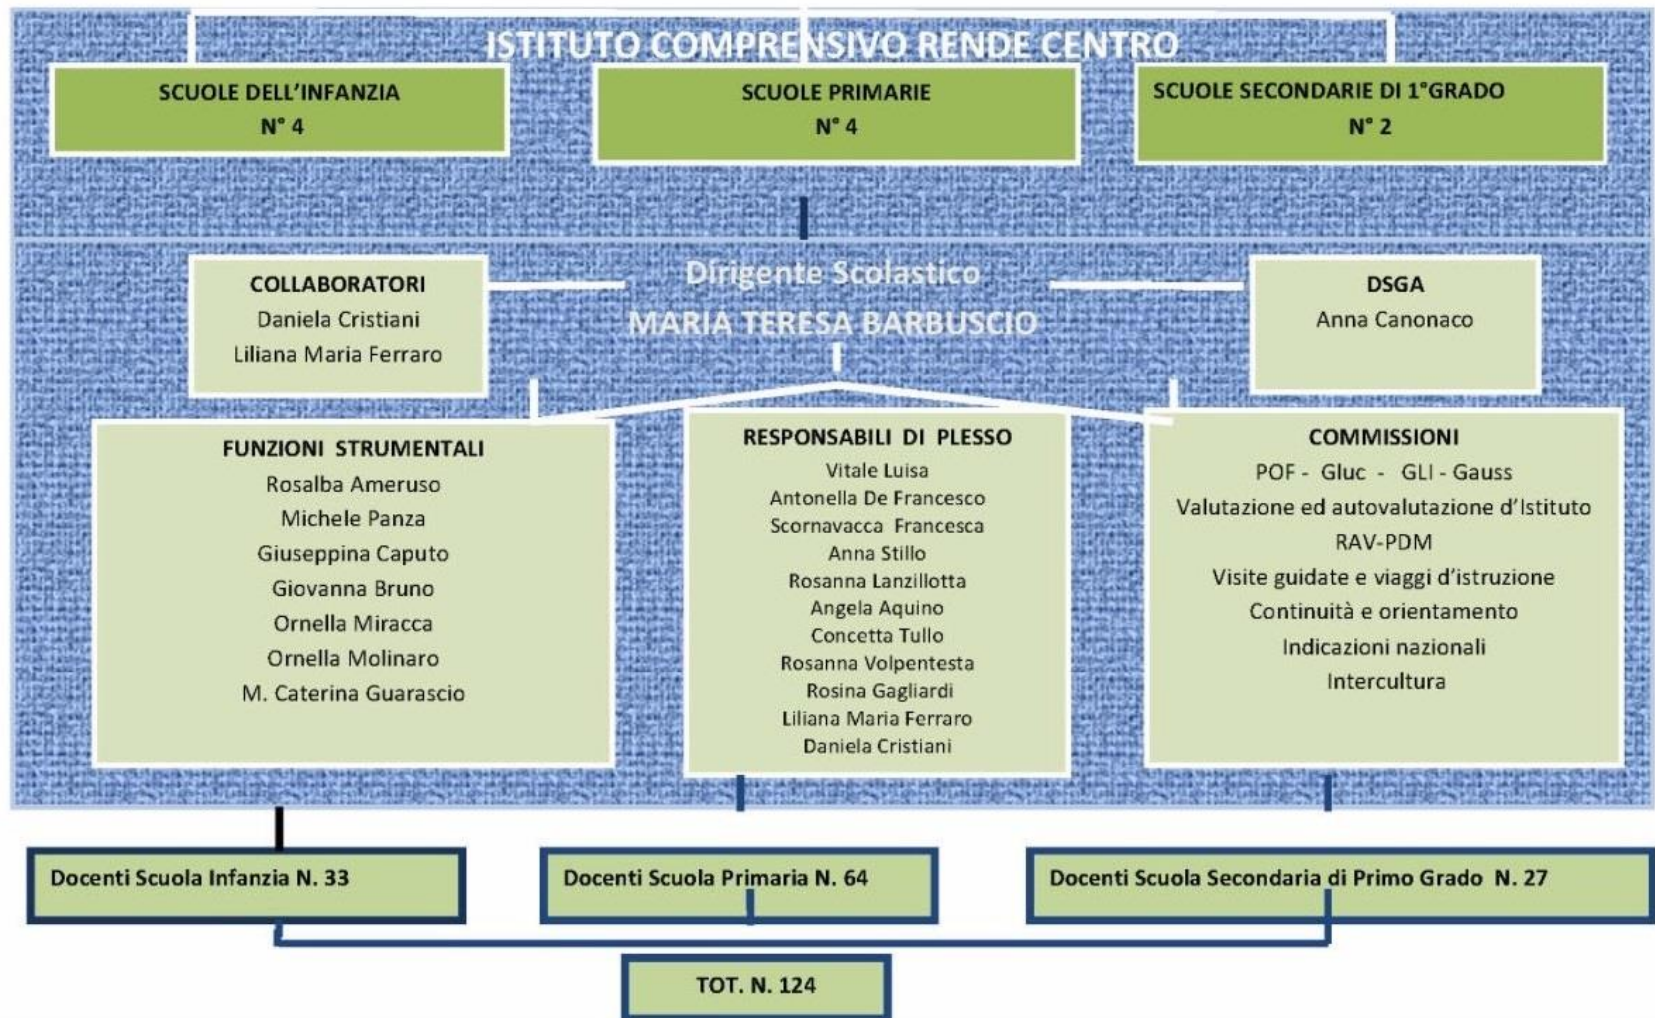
ISTITUTO COMPRENSIVO RENDE CENTRO

SCUOLE DELL'INFANZIA
N° 4

SCUOLE PRIMARIE
N° 4

SCUOLE SECONDARIE DI 1°GRADO
N° 2

COLLABORATORI
Daniela Cristiani
Liliana Maria Ferraro

Dirigente Scolastico
MARIA TERESA BARBUSCIO

DSGA
Anna Canonaco

FUNZIONI STRUMENTALI
Rosalba Ameruso
Michele Panza
Giuseppina Caputo
Giovanna Bruno
Ornella Miracca
Ornella Molinaro
M. Caterina Guarascio

RESPONSABILI DI PLESSO
Vitale Luisa
Antonella De Francesco
Scornavacca Francesca
Anna Stillo
Rosanna Lanzillotta
Angela Aquino
Concetta Tullo
Rosanna Volpentesta
Rosina Gagliardi
Liliana Maria Ferraro
Daniela Cristiani

COMMISSIONI
POF - Gluc - GLI - Gauss
Valutazione ed autovalutazione d'Istituto
RAV-PDM
Visite guidate e viaggi d'istruzione
Continuità e orientamento
Indicazioni nazionali
Intercultura

Docenti Scuola Infanzia N. 33

Docenti Scuola Primaria N. 64

Docenti Scuola Secondaria di Primo Grado N. 27

TOT. N. 124